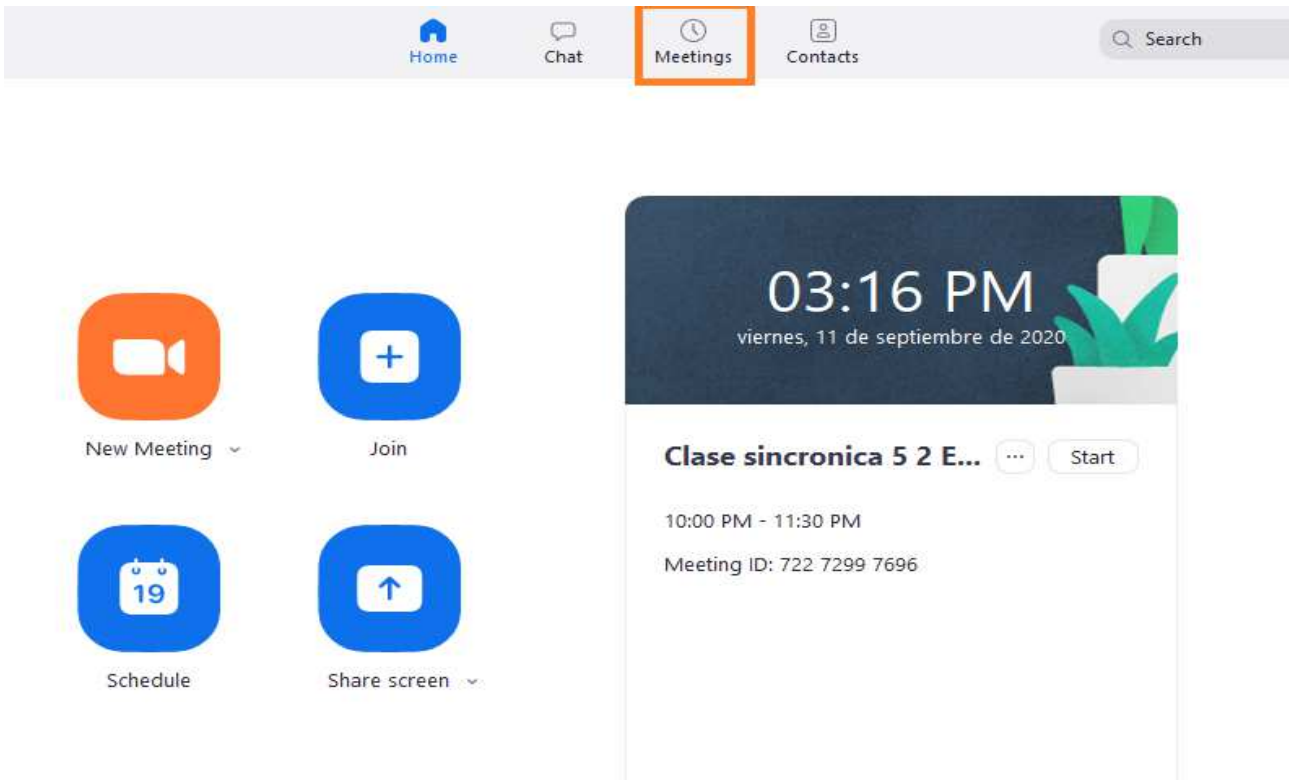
Home Chat Meetings Contacts

Search

03:16 PM
viernes, 11 de septiembre de 2020

New Meeting

Join

Clase sincronica 5 2 E...

···

Start

10:00 PM - 11:30 PM

Meeting ID: 722 7299 7696

19

Schedule

Share screen